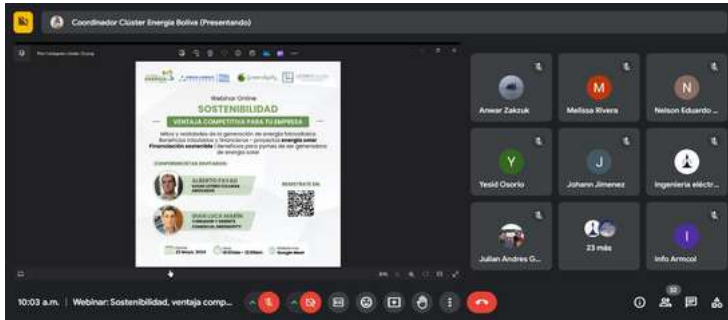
Coordinador Clúster Energía Bolívar (Presentando)

Webinar Online
SOSTENIBILIDAD
VENTAJA COMPETITIVA PARA TU EMPRESA

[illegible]

CONFERENCISTAS INVITADOS:
ALBERTO FAYAD
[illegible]
JUAN LUCA MARÍN
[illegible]

REGÍSTRATE EN:

Google Meet

Anwar Zakzuk
M
Melissa Rivera
N
Nelson Eduardo ...
Y
Yesid Osorio
J
Johann Jimenez
Ingeniería eléctr...
Julian Andres G...
23 más
I
Info Armcol

10:03 a.m. | Webinar: Sostenibilidad, ventaja comp...
32